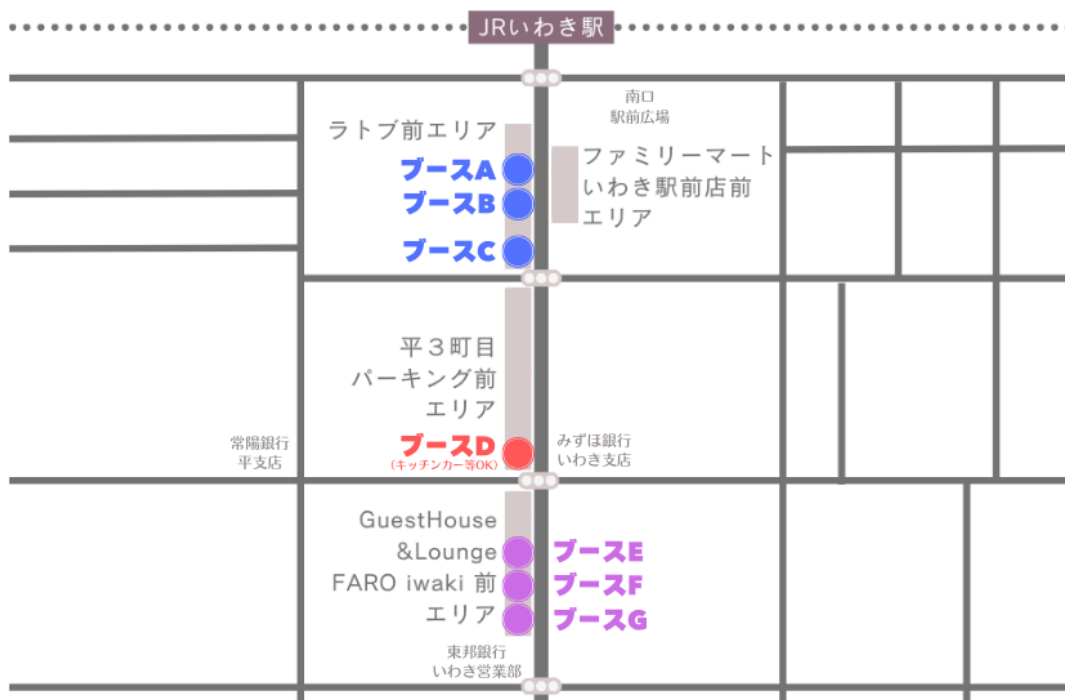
JRいわき駅

南口
駅前広場

ラトブ前エリア

ブースA
ブースB
ブースC

ファミリーマート
いわき駅前店前
エリア

平３町目
パーキング前
エリア

常陽銀行
平支店

ブースD
(キッチンカー等OK)

みずほ銀行
いわき支店

GuestHouse
&Lounge
FARO iwaki 前
エリア

ブースE
ブースF
ブースG

東邦銀行
いわき営業部